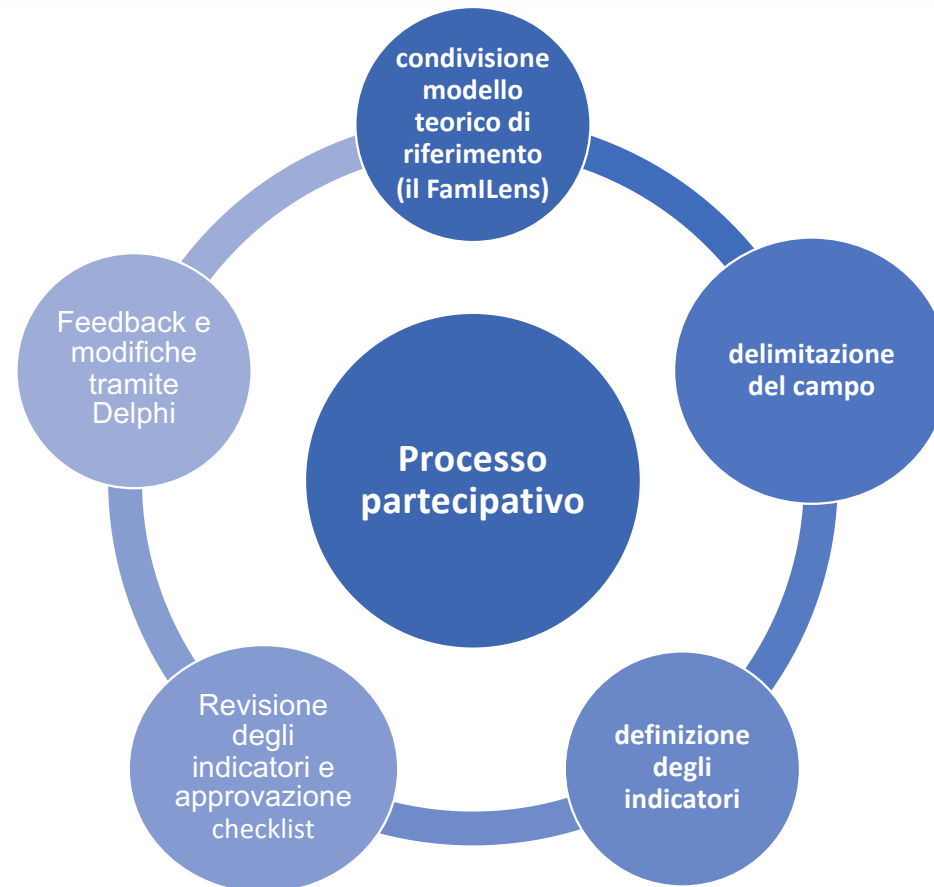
condivisione modello teorico di riferimento (il FamILens)

delimitazione del campo

definizione degli indicatori

Revisione degli indicatori e approvazione checklist

Feedback e modifiche tramite Delphi

Processo partecipativo